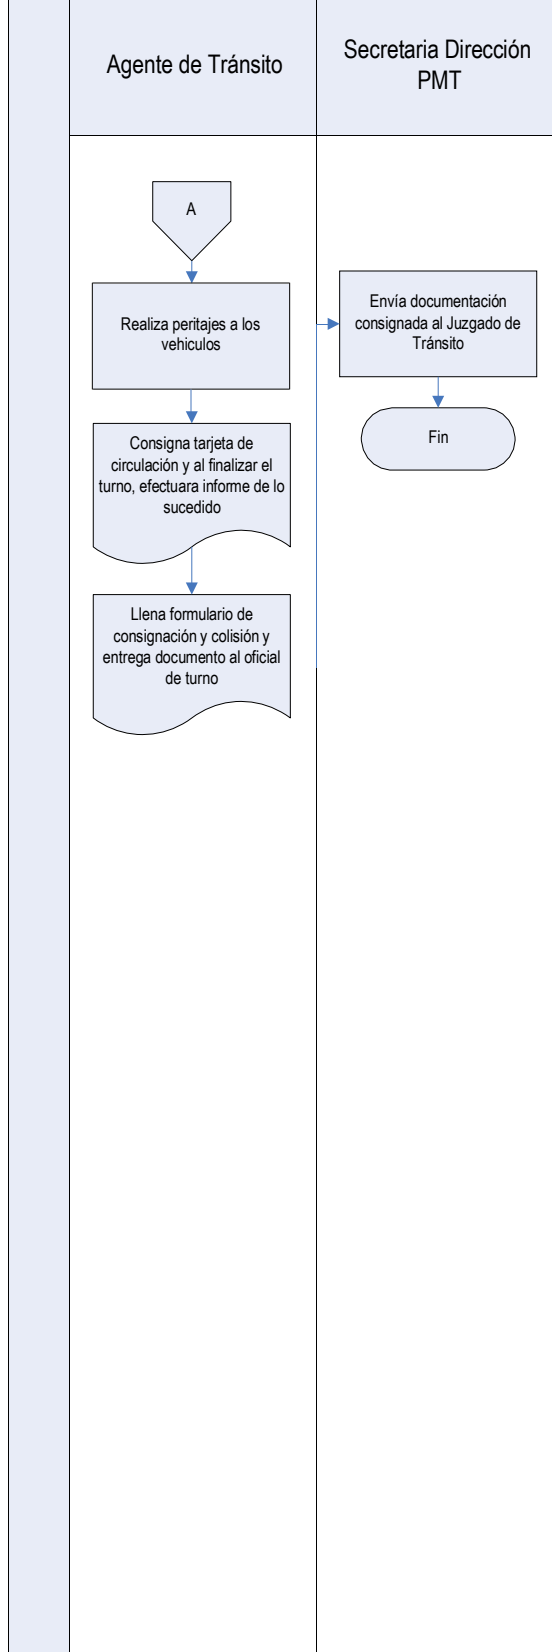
Agente de Tránsito

Secretaria Dirección PMT

A

Realiza peritajes a los vehiculos

Consigna tarjeta de circulación y al finalizar el turno, efectuara informe de lo sucedido

Llena formulario de consignación y colisión y entrega documento al oficial de turno

Envía documentación consignada al Juzgado de Tránsito

Fin